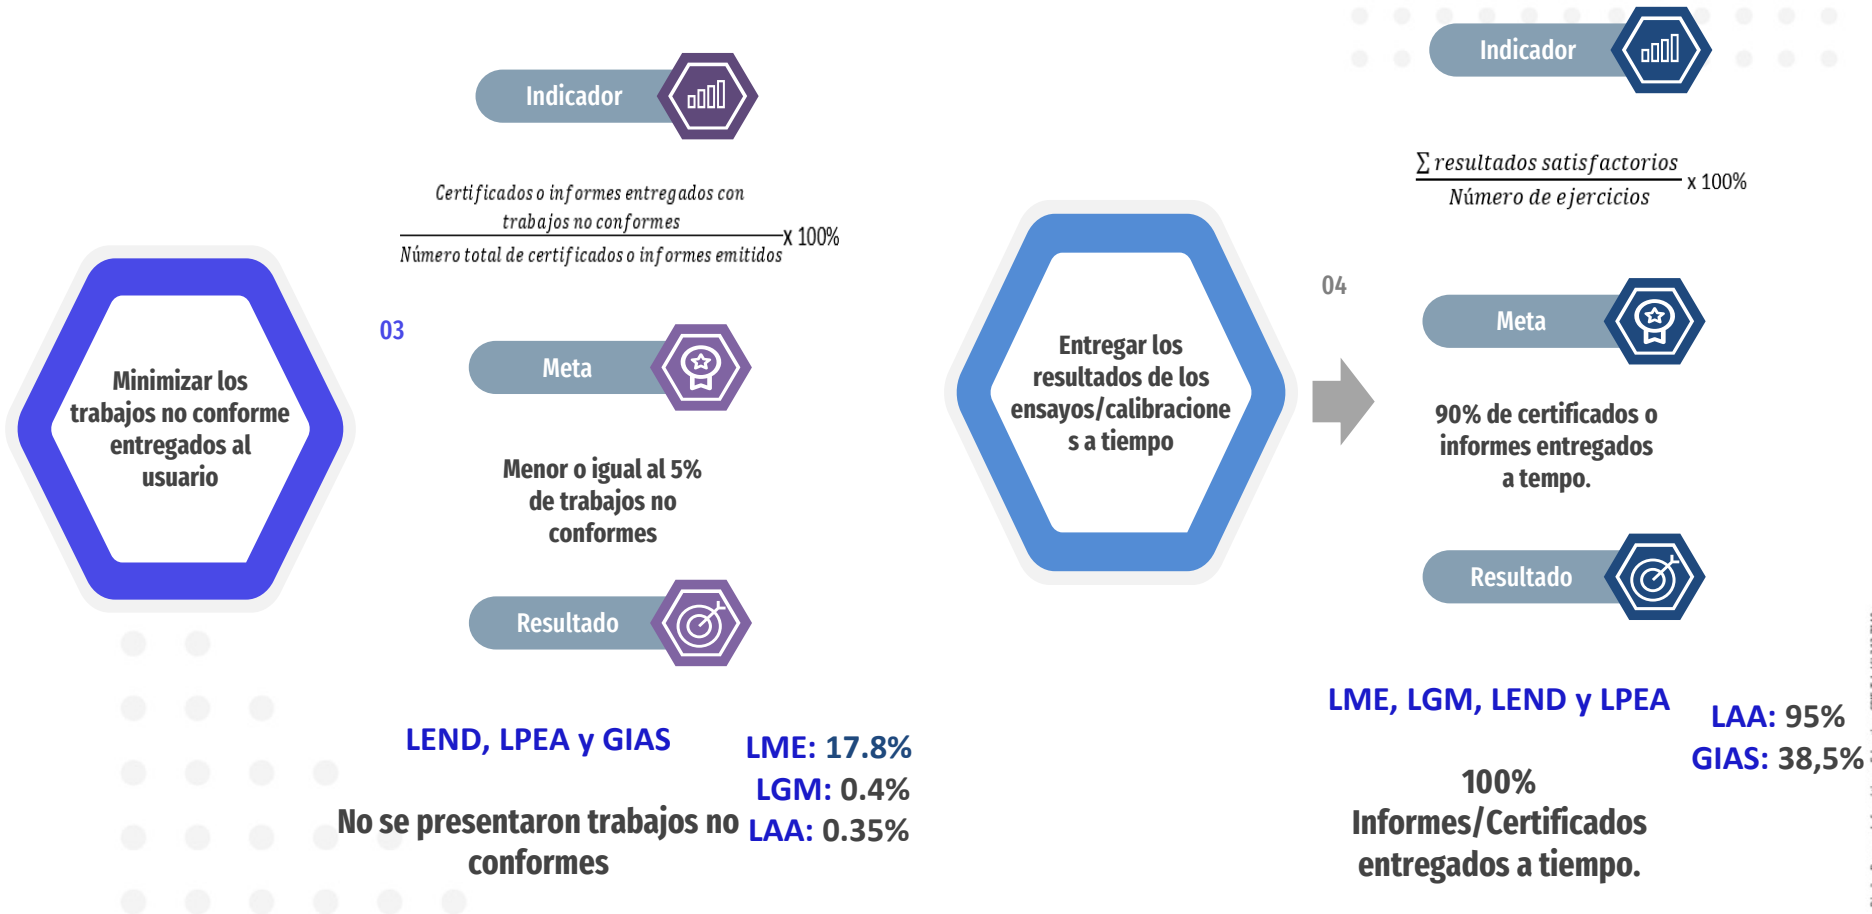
Minimizar los trabajos no conforme entregados al usuario

03

Indicador

$\frac{Certificados\ o\ informes\ entregados\ con\ trabajos\ no\ conformes}{Número\ total\ de\ certificados\ o\ informes\ emitidos}$ x 100%

Meta

Menor o igual al 5% de trabajos no conformes

Resultado

LEND, LPEA y GIAS

No se presentaron trabajos no conformes

LME: 17.8%
LGM: 0.4%
LAA: 0.35%

Entregar los resultados de los ensayos/calibraciones a tiempo

04

Indicador

$\frac{\sum resultados\ satisfactorios}{Número\ de\ ejercicios}$ x 100%

Meta

90% de certificados o informes entregados a tempo.

Resultado

LME, LGM, LEND y LPEA

100% Informes/Certificados entregados a tiempo.

LAA: 95%
GIAS: 38,5%